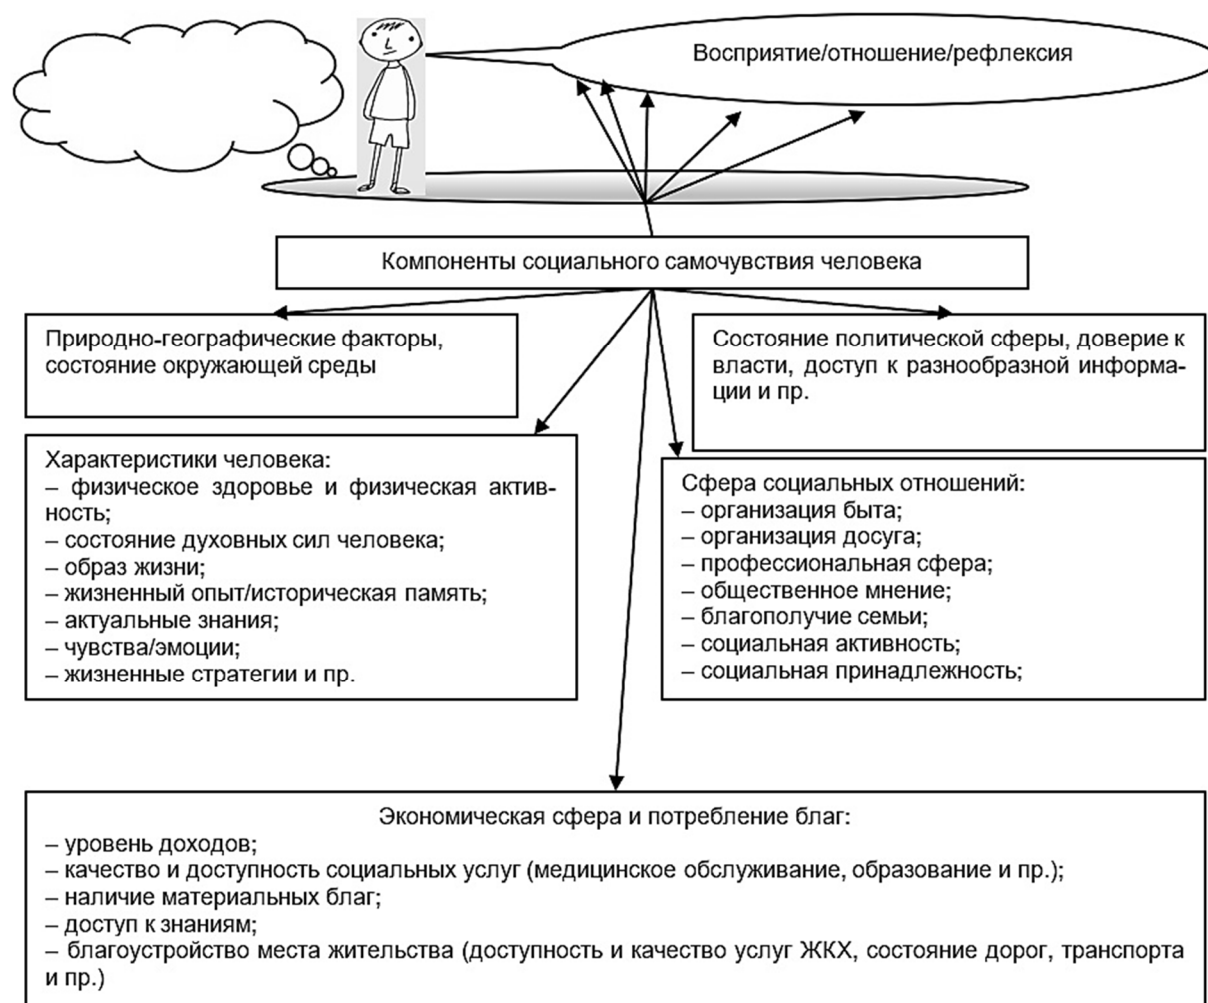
Восприятие/отношение/рефлексия

Компоненты социального самочувствия человека

Природно-географические факторы, состояние окружающей среды

Состояние политической сферы, доверие к власти, доступ к разнообразной информации и пр.

Характеристики человека:
– физическое здоровье и физическая активность;
– состояние духовных сил человека;
– образ жизни;
– жизненный опыт/историческая память;
– актуальные знания;
– чувства/эмоции;
– жизненные стратегии и пр.

Сфера социальных отношений:
– организация быта;
– организация досуга;
– профессиональная сфера;
– общественное мнение;
– благополучие семьи;
– социальная активность;
– социальная принадлежность;

Экономическая сфера и потребление благ:
– уровень доходов;
– качество и доступность социальных услуг (медицинское обслуживание, образование и пр.);
– наличие материальных благ;
– доступ к знаниям;
– благоустройство места жительства (доступность и качество услуг ЖКХ, состояние дорог, транспорта и пр.)